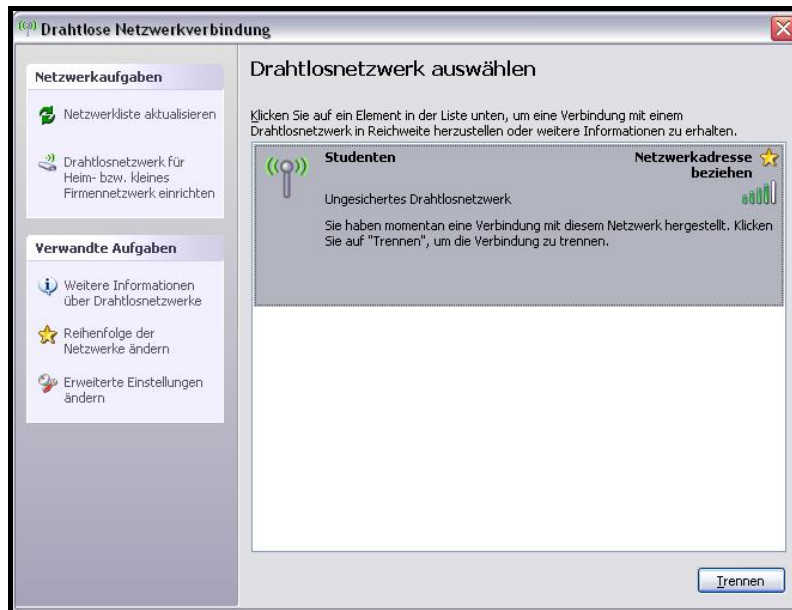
Drahtlose Netzwerkverbindung

Netzwerkaufgaben

Netzwerkliste aktualisieren

Drahtlosnetzwerk für Heim- bzw. kleines Firmennetzwerk einrichten

Verwandte Aufgaben

Weitere Informationen über Drahtlosnetzwerke

Reihenfolge der Netzwerke ändern

Erweiterte Einstellungen ändern

Drahtlosnetzwerk auswählen

Klicken Sie auf ein Element in der Liste unten, um eine Verbindung mit einem Drahtlosnetzwerk in Reichweite herzustellen oder weitere Informationen zu erhalten.

Studenten

Netzwerkadresse beziehen

Ungesichertes Drahtlosnetzwerk

Sie haben momentan eine Verbindung mit diesem Netzwerk hergestellt. Klicken Sie auf "Trennen", um die Verbindung zu trennen.

Trennen